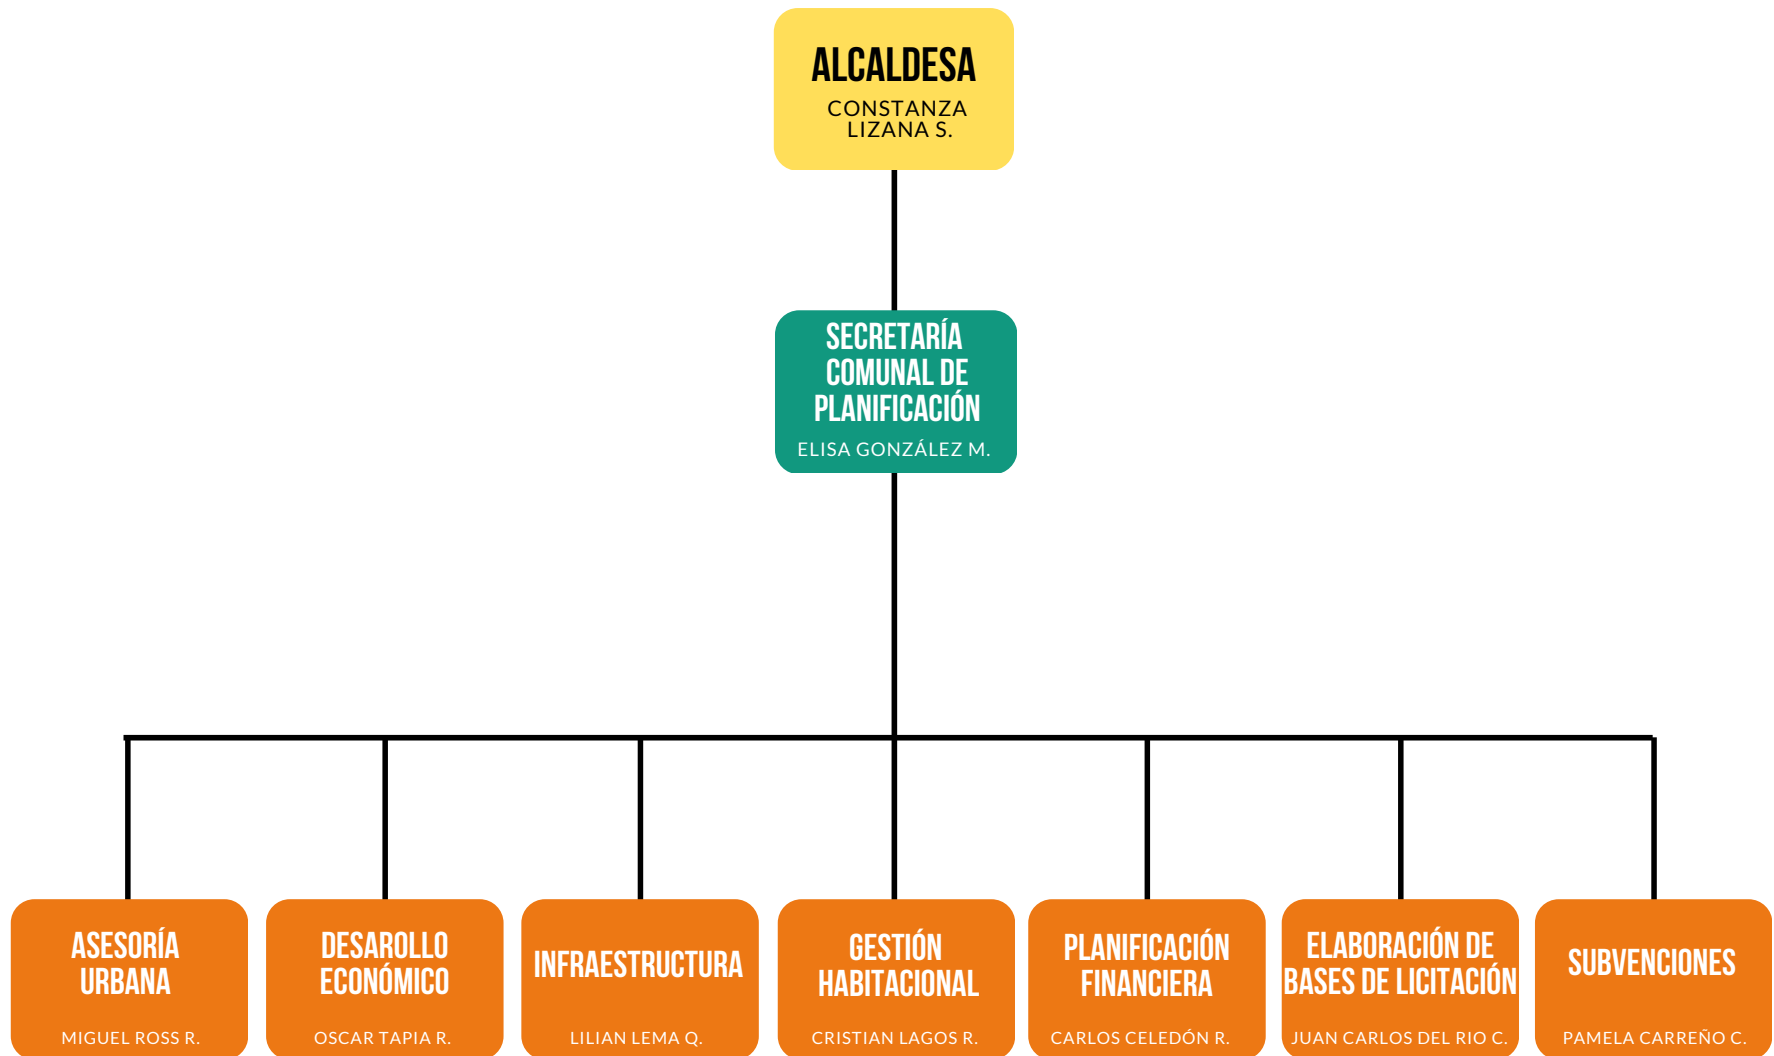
ALCALDESA
CONSTANZA LIZANA S.

SECRETARÍA COMUNAL DE PLANIFICACIÓN
ELISA GONZÁLEZ M.

ASESORÍA URBANA
MIGUEL ROSS R.

DESARROLLO ECONÓMICO
OSCAR TAPIA R.

INFRAESTRUCTURA
LILIAN LEMA Q.

GESTIÓN HABITACIONAL
CRISTIAN LAGOS R.

PLANIFICACIÓN FINANCIERA
CARLOS CELEDÓN R.

ELABORACIÓN DE BASES DE LICITACIÓN
JUAN CARLOS DEL RIO C.

SUBVENCIONES
PAMELA CARREÑO C.